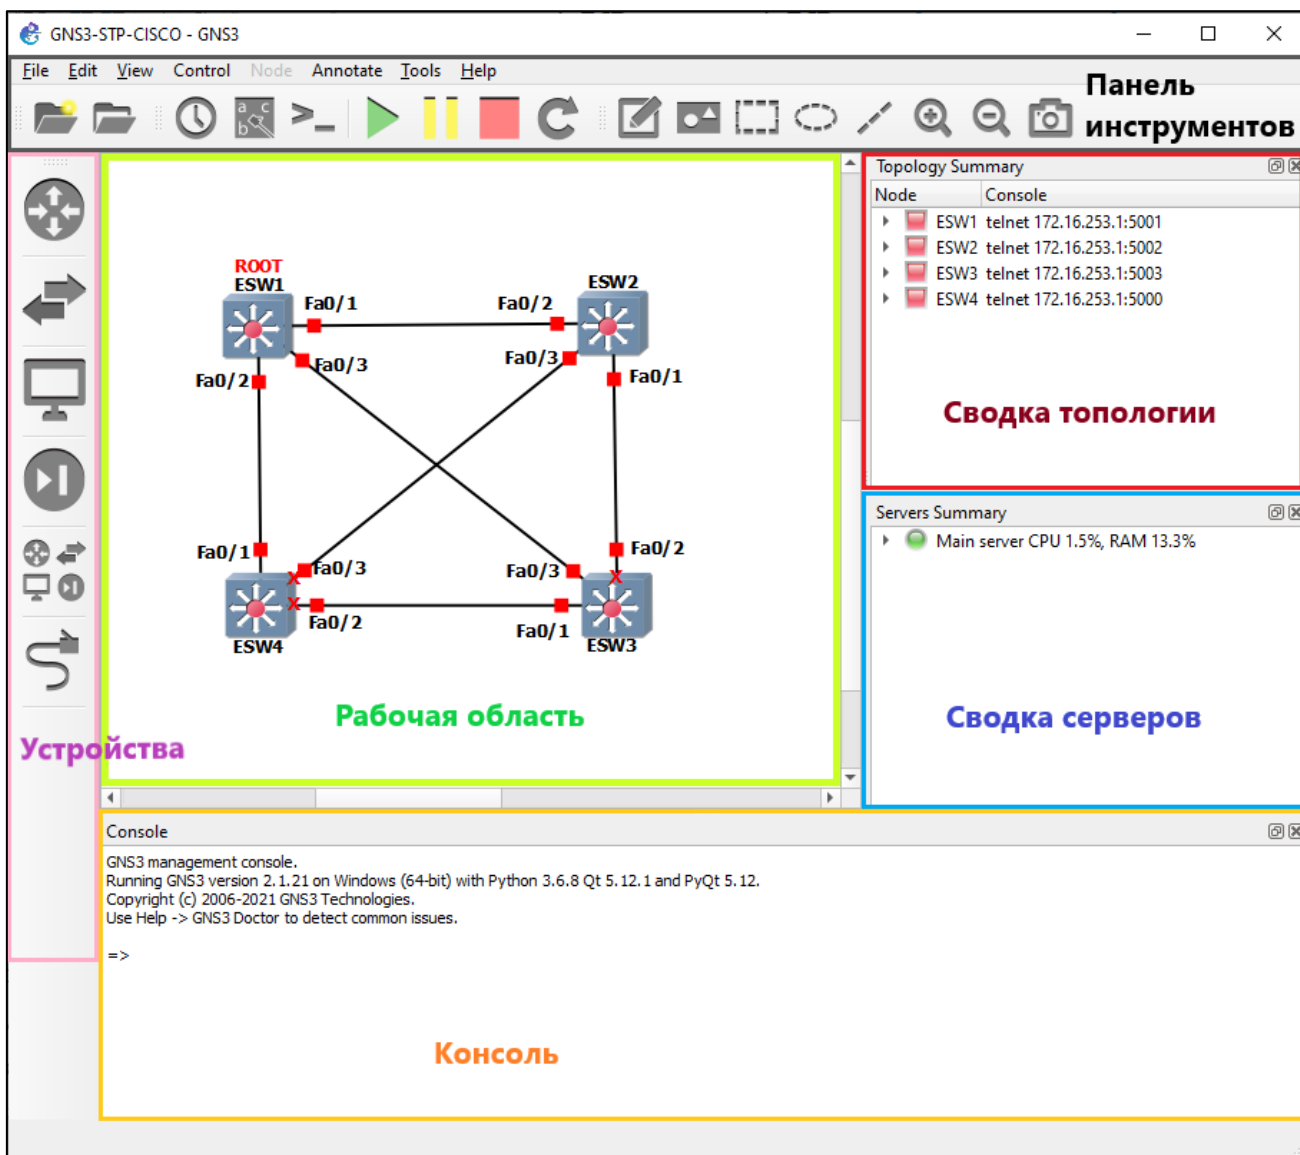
GNS3-STP-CISCO - GNS3

File Edit View Control Node Annotate Tools Help

Панель инструментов

ROOT
ESW1
Fa0/1
Fa0/2
ESW2
Fa0/3
Fa0/2
Fa0/3
Fa0/1
Fa0/1
Fa0/3
Fa0/3
Fa0/2
Fa0/2
Fa0/1
ESW4
ESW3

Рабочая область

Устройства

Topology Summary

| Node | Console |
|---|---|
| ESW1 | telnet 172.16.253.1:5001 |
| ESW2 | telnet 172.16.253.1:5002 |
| ESW3 | telnet 172.16.253.1:5003 |
| ESW4 | telnet 172.16.253.1:5000 |

Сводка топологии

Servers Summary

Main server CPU 1.5%, RAM 13.3%

Сводка серверов

Console

GNS3 management console.
Running GNS3 version 2.1.21 on Windows (64-bit) with Python 3.6.8 Qt 5.12.1 and PyQt 5.12.
Copyright (c) 2006-2021 GNS3 Technologies.
Use Help -> GNS3 Doctor to detect common issues.

=>

Консоль